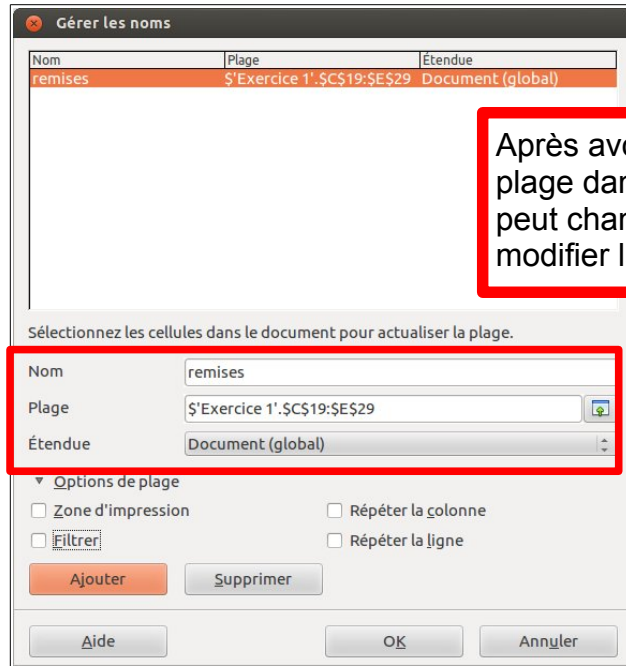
Gérer les noms

| Nom | Plage | Étendue |
|---|---|---|
| remises | $'Exercice 1'.$C$19:$E$29 | Document (global) |

Après avo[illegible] plage dar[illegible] peut char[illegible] modifier l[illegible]

Sélectionnez les cellules dans le document pour actualiser la plage.

Nom remises

Plage $'Exercice 1'.$C$19:$E$29

Étendue Document (global)

Options de plage

Zone d'impression

Répéter la colonne

Filtrer

Répéter la ligne

Ajouter

Supprimer

Aide

OK

Annuler